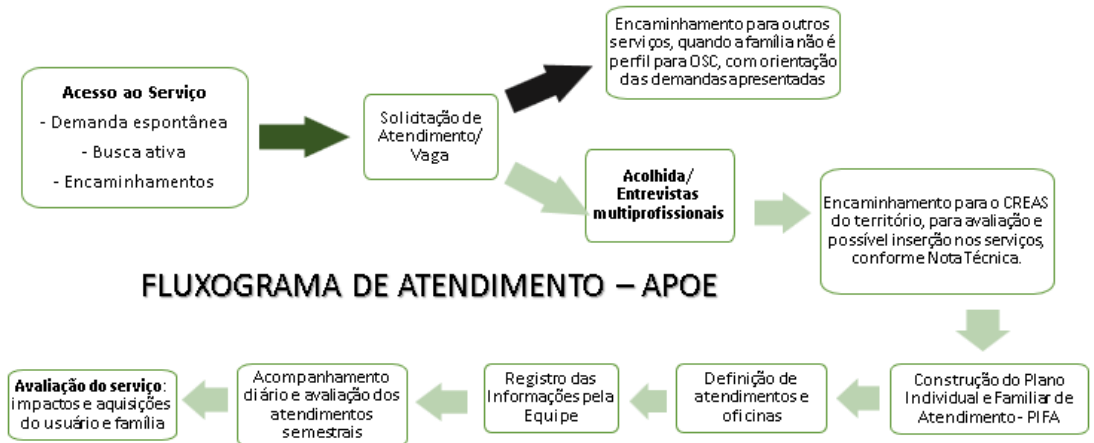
Acesso ao Serviço
- Demanda espontânea
- Busca ativa
- Encaminhamentos

Solicitação de Atendimento/ Vaga

Encaminhamento para outros serviços, quando a família não é perfil para OSC, com orientação das demandas apresentadas

Acolhida/ Entrevistas multiprofissionais

Encaminhamento para o CREAS do território, para avaliação e possível inserção nos serviços, conforme Nota Técnica.

FLUXOGRAMA DE ATENDIMENTO – APOE

Construção do Plano Individual e Familiar de Atendimento - PIFA

Definição de atendimentos e oficinas

Registro das Informações pela Equipe

Acompanhamento diário e avaliação dos atendimentos semestrais

Avaliação do serviço: impactos e aquisições do usuário e família